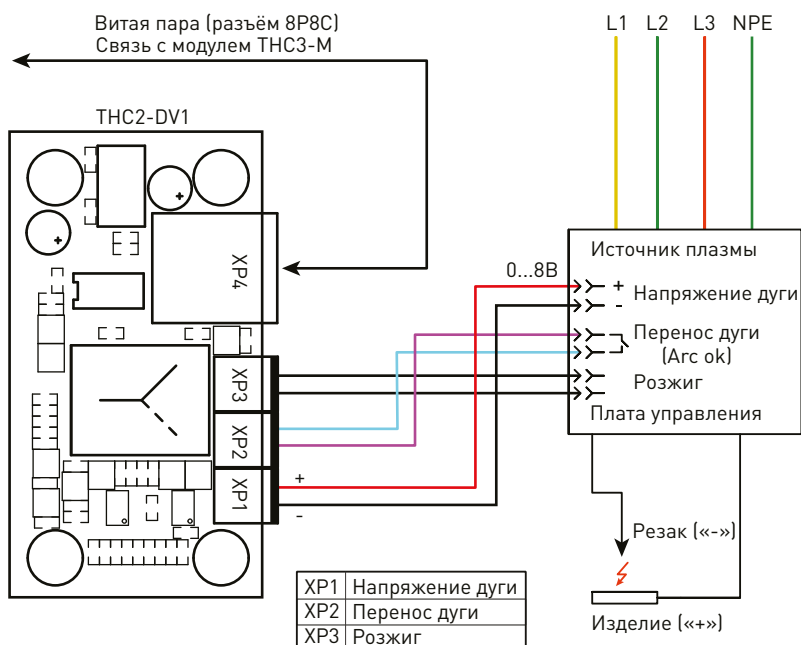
Витая пара (разъём 8P8C)
Связь с модулем THC3-M

THC2-DV1

XP4

XP3

XP2

XP1

+

-

L1 L2 L3 NPE

Источник плазмы

0...8В

+
-
Напряжение дуги

Перенос дуги
(Arc ok)

Розжиг

Плата управления

Резак («-»)

Изделие («+»)

| XP1 | Напряжение дуги |
|---|---|
| XP2 | Перенос дуги |
| XP3 | Розжиг |